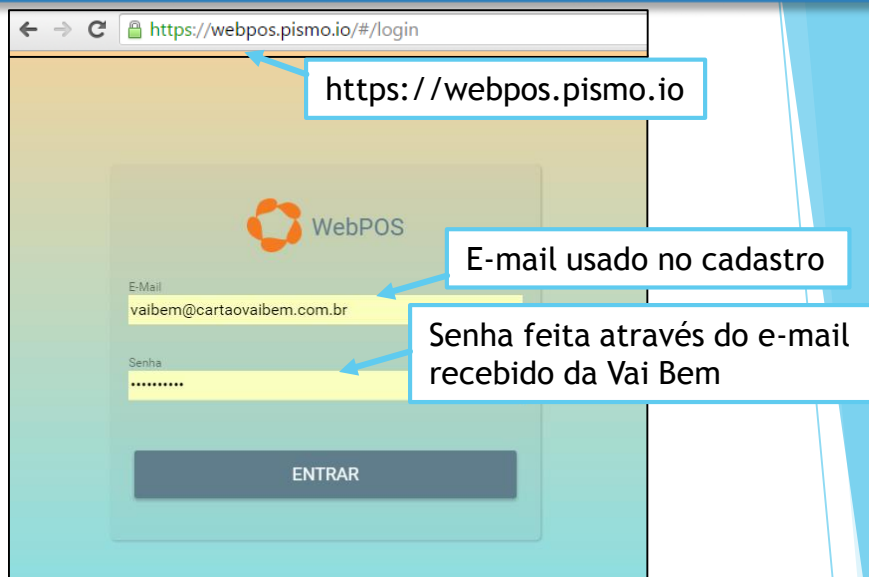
https://webpos.pismo.io/#/login

https://webpos.pismo.io

WebPOS

E-mail usado no cadastro

E-Mail
vaibem@cartaovaibem.com.br

Senha feita através do e-mail recebido da Vai Bem

Senha
••••••••••

ENTRAR